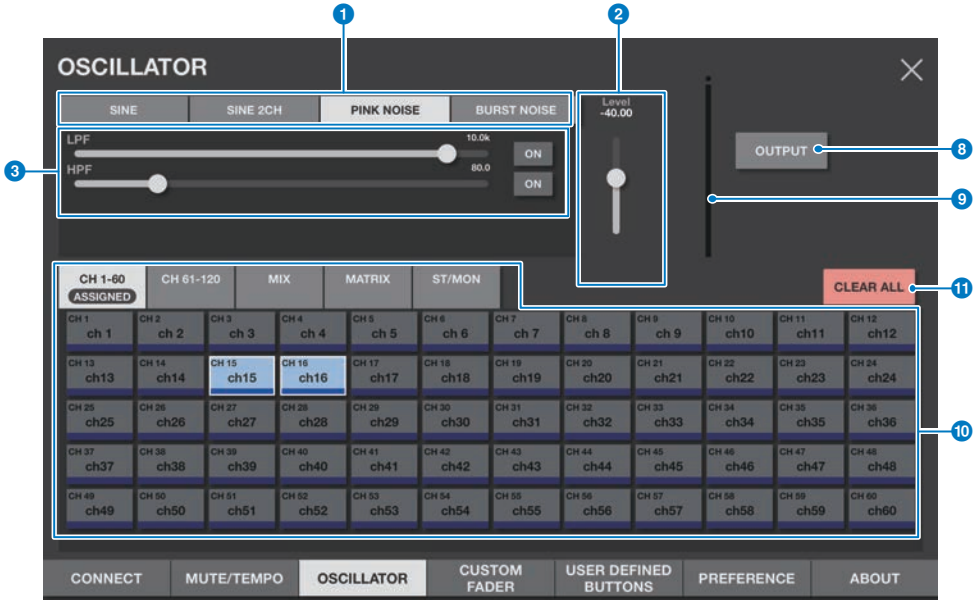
1 2

OSCILLATOR

SINE SINE 2CH PINK NOISE BURST NOISE

Level -40.00

3

LPF 10.0k ON

HPF 80.0 ON

OUTPUT 8

9

CH 1-60 ASSIGNED CH 61-120 MIX MATRIX ST/MON

CLEAR ALL 11

| CH 1 ch 1 | CH 2 ch 2 | CH 3 ch 3 | CH 4 ch 4 | CH 5 ch 5 | CH 6 ch 6 | CH 7 ch 7 | CH 8 ch 8 | CH 9 ch 9 | CH 10 ch10 | CH 11 ch11 | CH 12 ch12 |
|---|---|---|---|---|---|---|---|---|---|---|---|
| CH 13 ch13 | CH 14 ch14 | CH 15 ch15 | CH 16 ch16 | CH 17 ch17 | CH 18 ch18 | CH 19 ch19 | CH 20 ch20 | CH 21 ch21 | CH 22 ch22 | CH 23 ch23 | CH 24 ch24 |
| CH 25 ch25 | CH 26 ch26 | CH 27 ch27 | CH 28 ch28 | CH 29 ch29 | CH 30 ch30 | CH 31 ch31 | CH 32 ch32 | CH 33 ch33 | CH 34 ch34 | CH 35 ch35 | CH 36 ch36 |
| CH 37 ch37 | CH 38 ch38 | CH 39 ch39 | CH 40 ch40 | CH 41 ch41 | CH 42 ch42 | CH 43 ch43 | CH 44 ch44 | CH 45 ch45 | CH 46 ch46 | CH 47 ch47 | CH 48 ch48 |
| CH 49 ch49 | CH 50 ch50 | CH 51 ch51 | CH 52 ch52 | CH 53 ch53 | CH 54 ch54 | CH 55 ch55 | CH 56 ch56 | CH 57 ch57 | CH 58 ch58 | CH 59 ch59 | CH 60 ch60 |

10

CONNECT MUTE/TEMPO OSCILLATOR CUSTOM FADER USER DEFINED BUTTONS PREFERENCE ABOUT